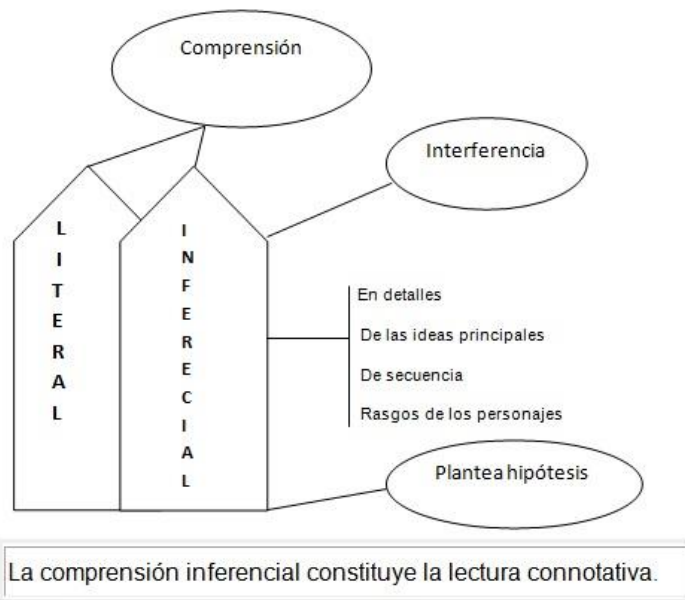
Comprensión

Interferencia

L
I
T
E
R
A
L

I
N
F
E
R
E
C
I
A
L

En detalles

De las ideas principales

De secuencia

Rasgos de los personajes

Plantea hipótesis

La comprensión inferencial constituye la lectura connotativa.